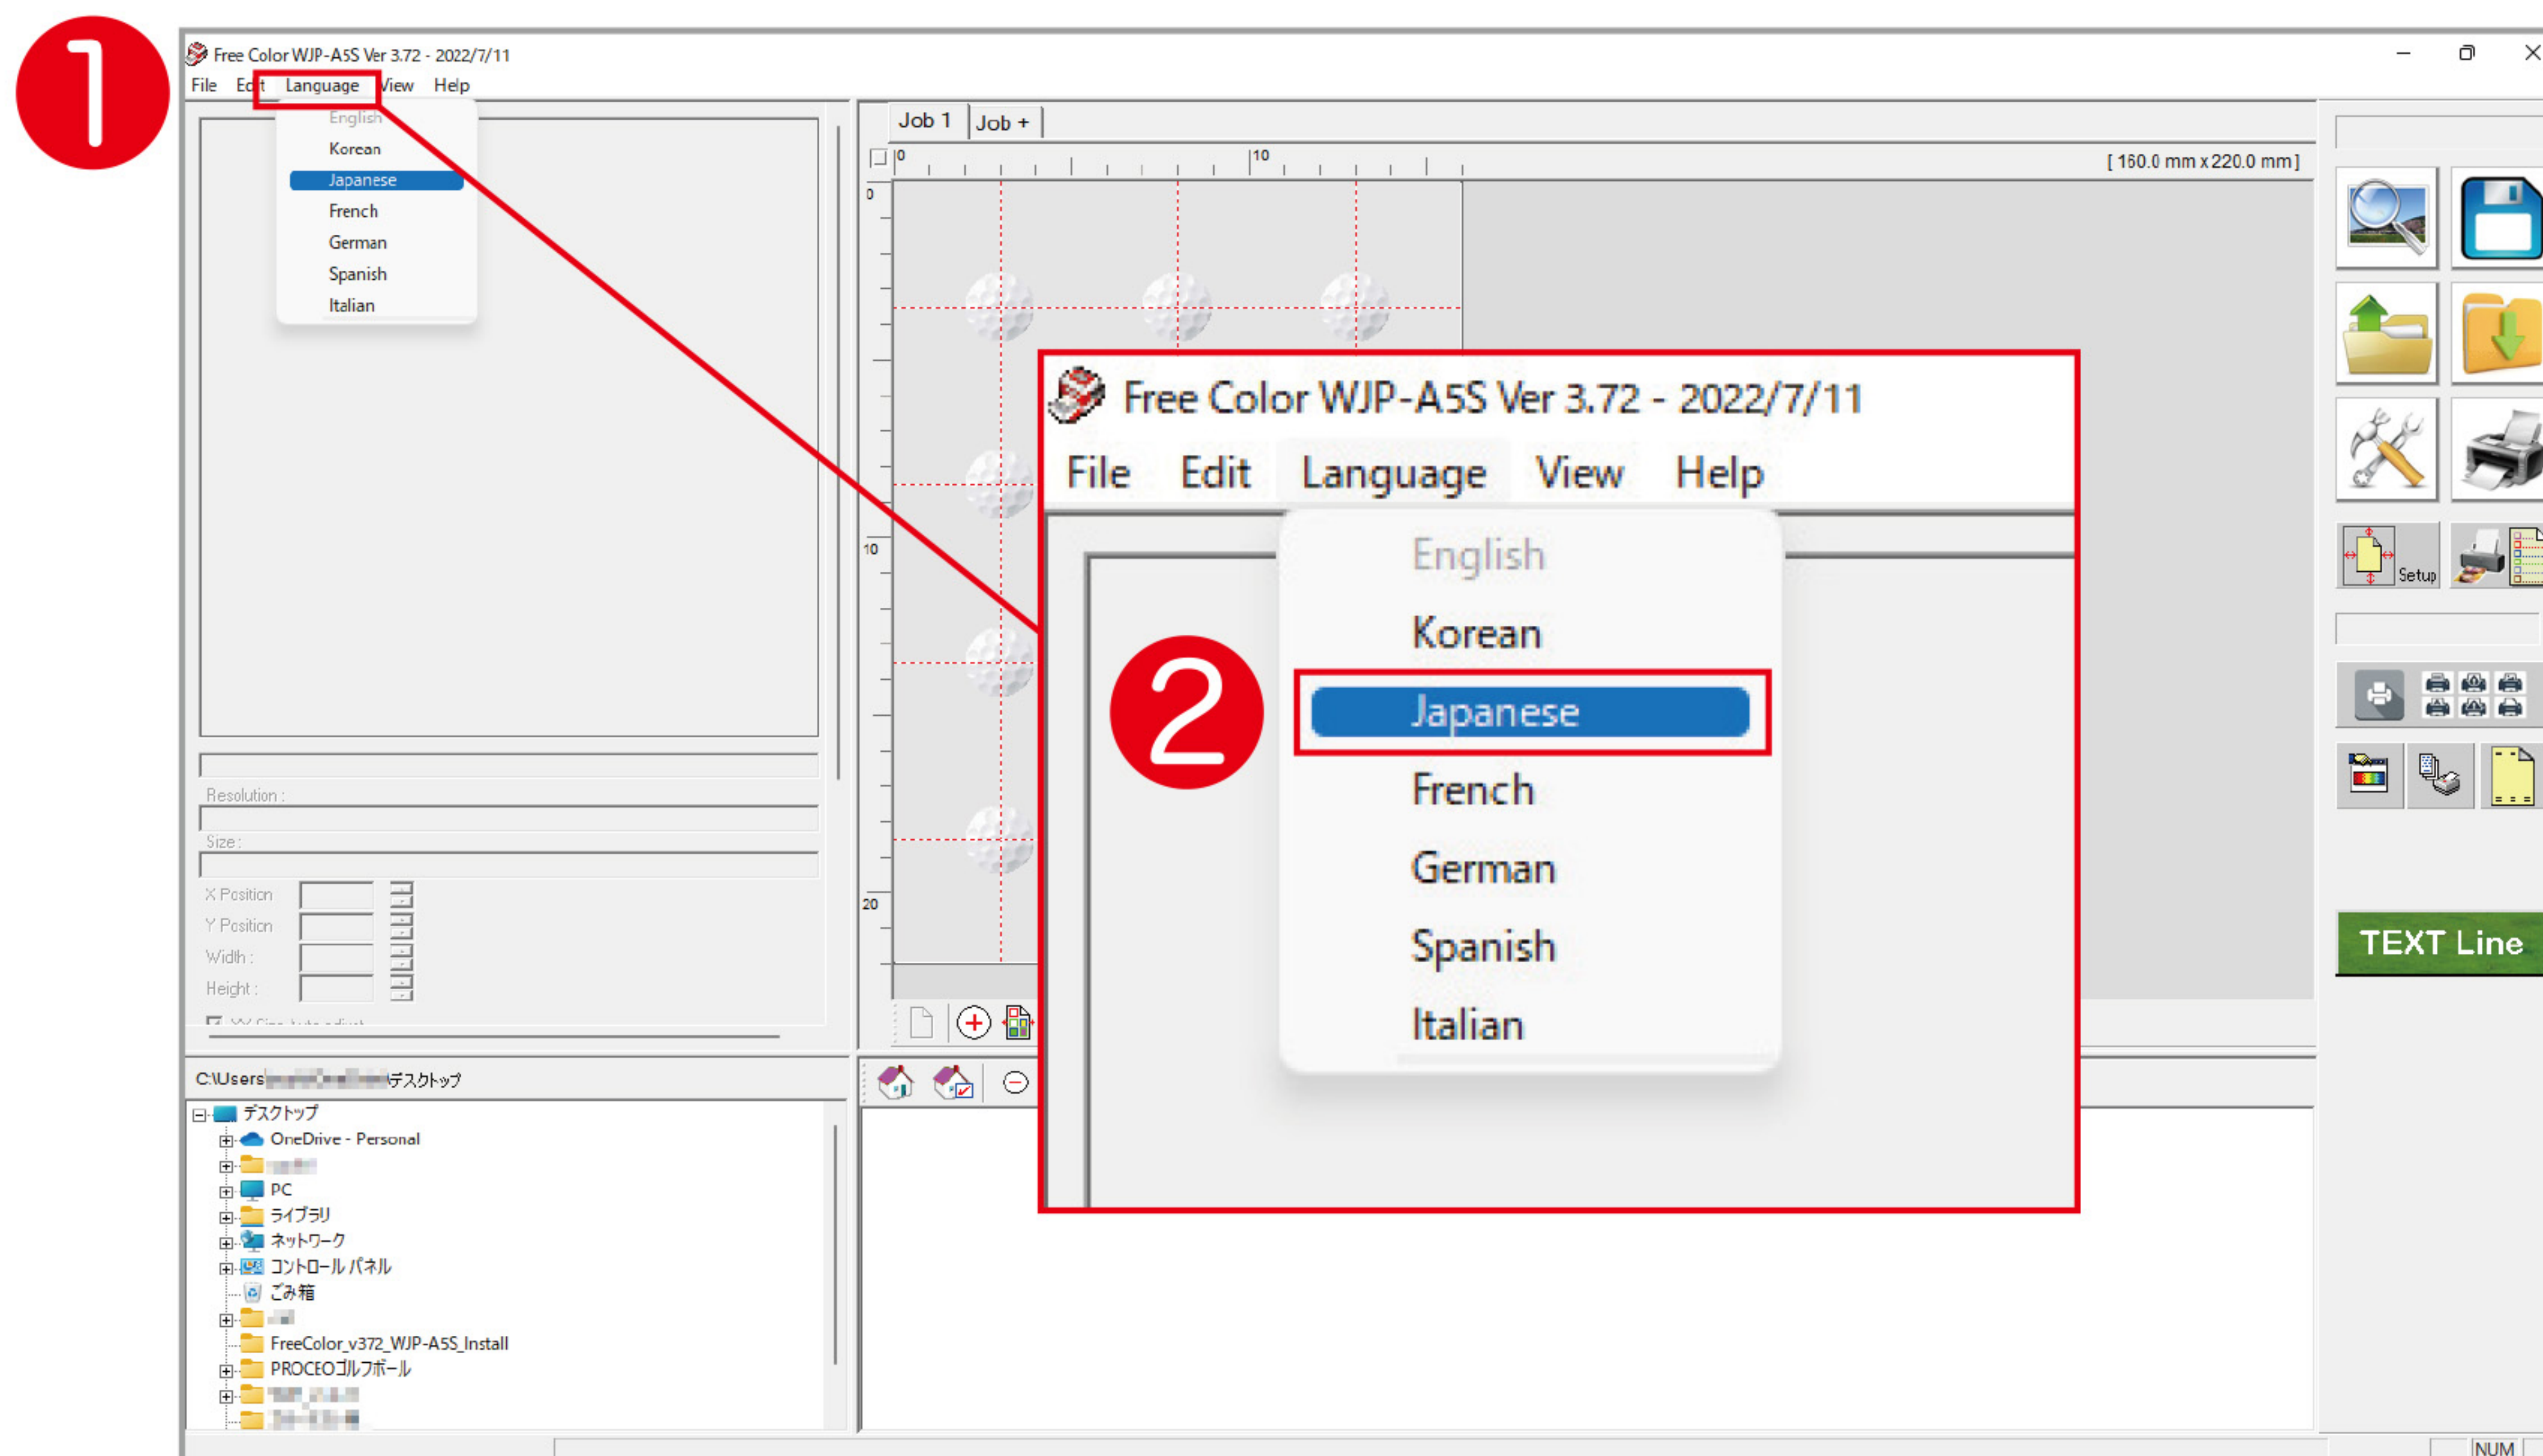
1

Free Color WJP-A5S Ver 3.72 - 2022/7/11

File Edit Language View Help

English
Korean
Japanese
French
German
Spanish
Italian

Job 1 Job +

0 10

[ 160.0 mm x 220.0 mm ]

0
10
20

Resolution :
Size :
X Position
Y Position
Width :
Height :

Setup

TEXT Line

Free Color WJP-A5S Ver 3.72 - 2022/7/11

File Edit Language View Help

English
Korean
2
Japanese
French
German
Spanish
Italian

C:\Users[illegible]デスクトップ

デスクトップ
OneDrive - Personal
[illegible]
PC
ライブラリ
ネットワーク
コントロール パネル
ごみ箱
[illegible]
FreeColor_v372_WJP-A5S_Install
PROCEOゴルフボール
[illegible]
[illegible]

NUM